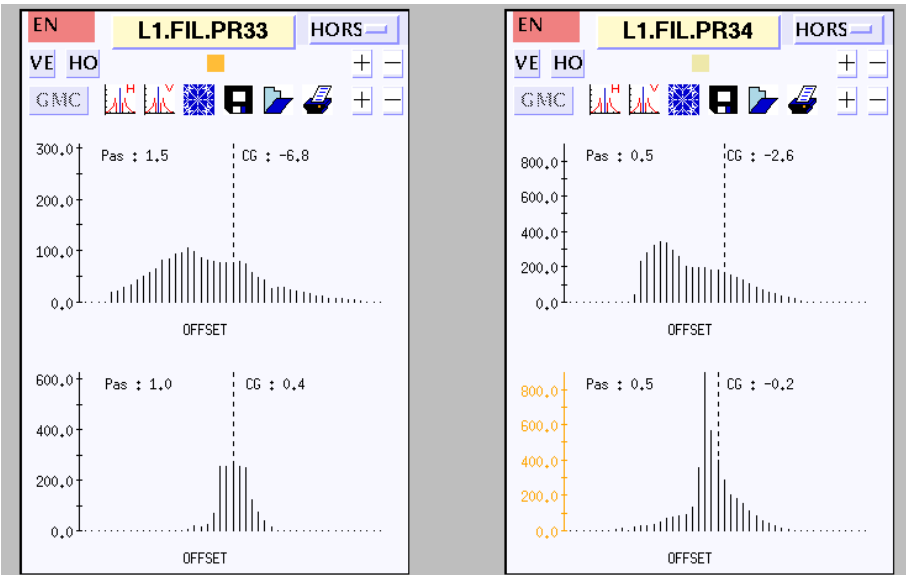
EN
L1.FIL.PR33
HORS
VE HO
+ −
GMC
H V
+ −

300,0
200,0
100,0
0,0
Pas : 1,5
CG : -6,8
OFFSET

600,0
400,0
200,0
0,0
Pas : 1,0
CG : 0,4
OFFSET

EN
L1.FIL.PR34
HORS
VE HO
+ −
GMC
H V
+ −

800,0
600,0
400,0
200,0
0,0
Pas : 0,5
CG : -2,6
OFFSET

800,0
600,0
400,0
200,0
0,0
Pas : 0,5
CG : -0,2
OFFSET